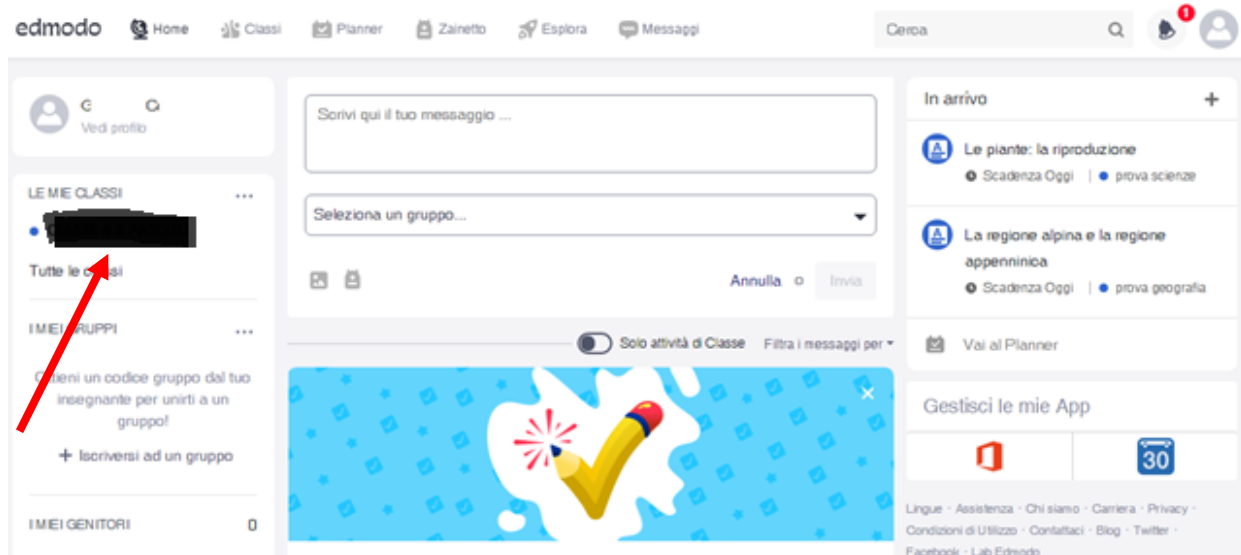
edmodo Home Classi Planner Zainetto Esplora Messaggi

Cerca

1

G G
Vedi profilo

LE MIE CLASSI ...

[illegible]

Tutte le classi

I MIEI GRUPPI ...

Ottieni un codice gruppo dal tuo insegnante per unirti a un gruppo!

+ Iscriversi ad un gruppo

I MIEI GENITORI 0

Scrivi qui il tuo messaggio ...

Seleziona un gruppo...

Annulla Invia

Solo attività di Classe Filtra i messaggi per

In arrivo +

Le piante: la riproduzione
Scadenza Oggi | prova scienze

La regione alpina e la regione appenninica
Scadenza Oggi | prova geografia

Vai al Planner

Gestisci le mie App

30

Lingue · Assistenza · Chi siamo · Carriera · Privacy · Condizioni di Utilizzo · Contattaci · Blog · Twitter · Facebook · Lab Edmodo